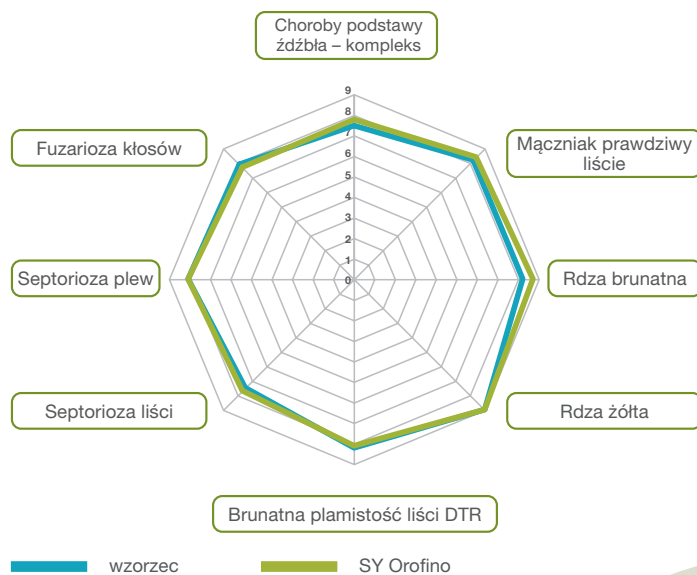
Choroby podstawy źdźbła – kompleks

9
8
7
6
5
4
3
2
1
0

Mącznik prawdziwy liście

Rdza brunatna

Rdza żółta

Brunatna plamistość liści DTR

Septorioza liści

Septorioza plew

Fuzarioza kłosów

wzorzec
SY Orofino